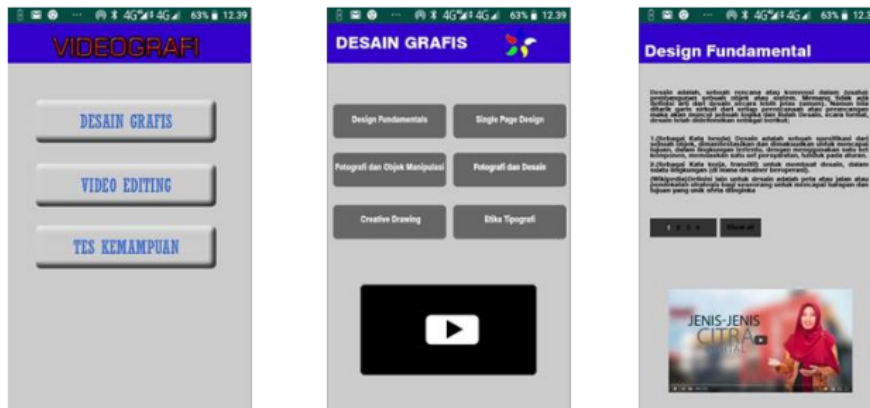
63% 12.39

VIDEOGRAFI

DESAIN GRAFIS

VIDEO EDITING

TES KEMAMPUAN

63% 12.39

DESAIN GRAFIS

Design Fundamentals

Single Page Design

Fotografi dan Objek Manipulasi

Fotografi dan Desain

Creative Drawing

Etika Tipografi

63% 12.3

Design Fundamental

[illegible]

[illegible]

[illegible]

JENIS-JENIS CITRA